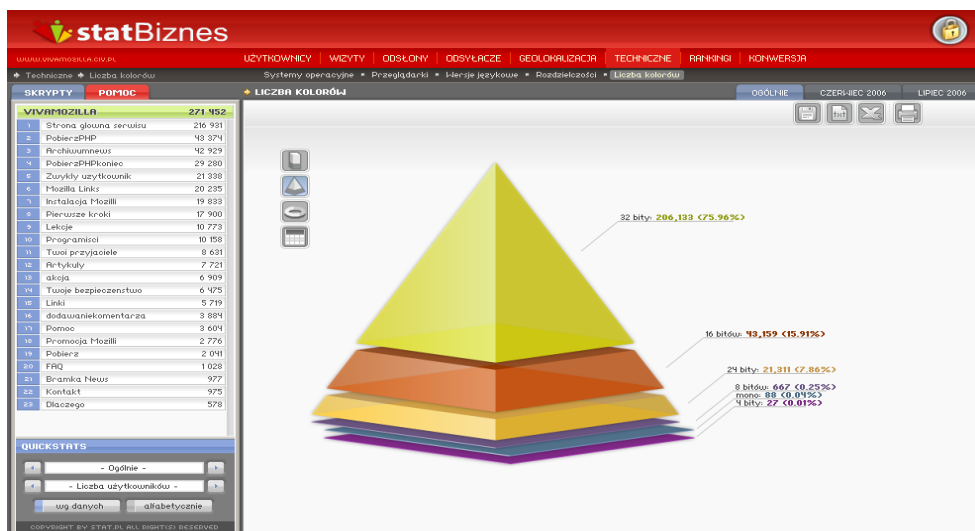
statBiznes

WWW.VIVAMOZILLA.CIV.PL

UŻYTKOWNICY | WIZYTY | ODSŁONY | ODSYŁACZE | GEOLOKALIZACJA | TECHNICZNE | RANKINGI | KONWERSJA

Techniczne Liczba kolorów

Systemy operacyjne ▪ Przeglądarki ▪ Wersje językowe ▪ Rozdzielczości ▪ Liczba kolorów

SKRYPTY | POMOC

LICZBA KOLORÓW

OGÓLNIE | CZERWIEC 2006 | LIPIEC 2006

| VIVAMOZILLA | | 271 452 |
|---|---|---|
| 1 | Strona główna serwisu | 216 931 |
| 2 | PobierzPHP | 43 374 |
| 3 | Archiwumnews | 42 929 |
| 4 | PobierzPHPkoniec | 29 280 |
| 5 | Zwykły użytkownik | 21 338 |
| 6 | Mozilla Links | 20 235 |
| 7 | Instalacja Mozilli | 19 833 |
| 8 | Pierwsze kroki | 17 900 |
| 9 | Lekcje | 10 773 |
| 10 | Programiści | 10 158 |
| 11 | Twoi przyjaciele | 8 631 |
| 12 | Artykuły | 7 721 |
| 13 | akcja | 6 909 |
| 14 | Twoje bezpieczenstwo | 6 475 |
| 15 | Linki | 5 719 |
| 16 | dodawaniekomentarza | 3 884 |
| 17 | Pomoc | 3 604 |
| 18 | Promocja Mozilli | 2 776 |
| 19 | Pobierz | 2 041 |
| 20 | FAQ | 1 028 |
| 21 | Bramka News | 977 |
| 22 | Kontakt | 975 |
| 23 | Dlaczego | 578 |

QUICKSTATS

- Ogólnie -

- Liczba użytkowników -

wg danych | alfabetycznie

COPYRIGHT BY STAT.PL ALL RIGHTS RESERVED

32 bity: 206,133 (75.96%)
16 bitów: 43,159 (15.91%)
24 bity: 21,311 (7.86%)
8 bitów: 667 (0.25%)
mono: 88 (0.04%)
4 bity: 27 (0.01%)